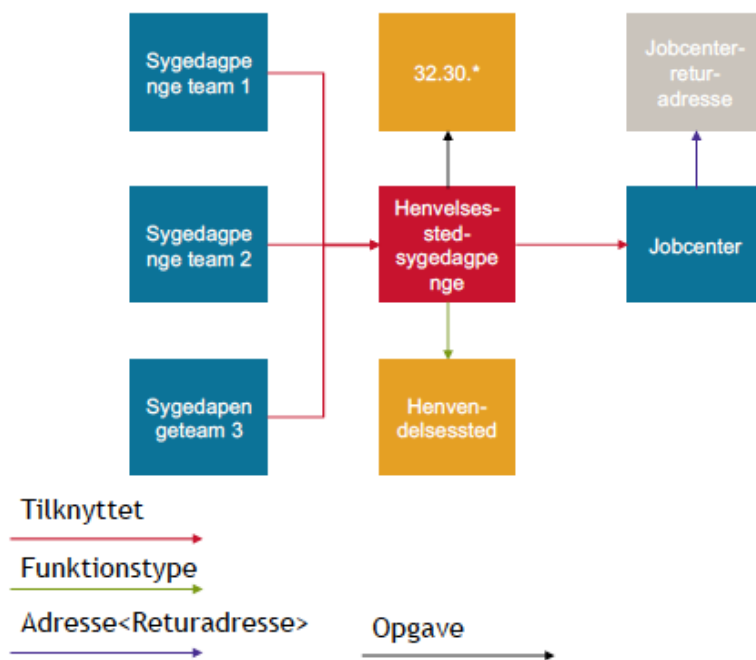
Sygedagpenge team 1

32.30.*

Jobcenter-retur-adresse

Sygedagpenge team 2

Henvelses-sted-sygedagpenge

Jobcenter

Sygedapengeteam 3

Henven-delsessted

Tilknyttet

Funktionstype

Adresse<Returadresse>

Opgave